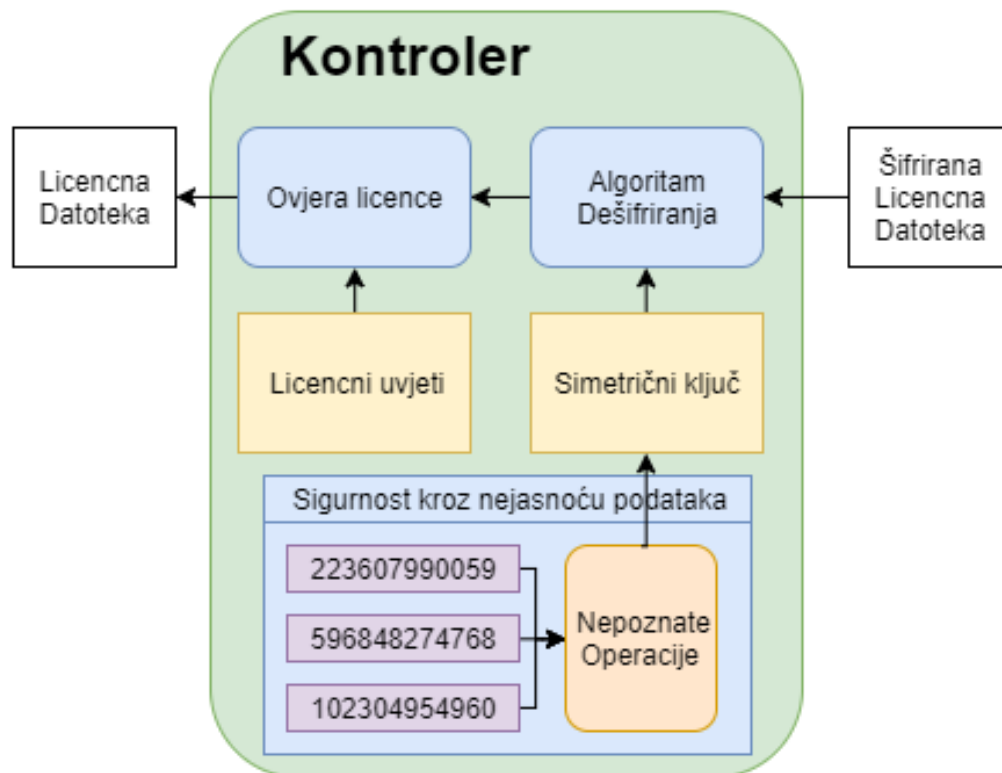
Kontroler

Licencna Datoteka

Ovjera licence

Algoritam Dešifriranja

Šifrirana Licencna Datoteka

Licencni uvjeti

Simetrični ključ

Sigurnost kroz nejasnoću podataka

223607990059

596848274768

102304954960

Nepoznate Operacije